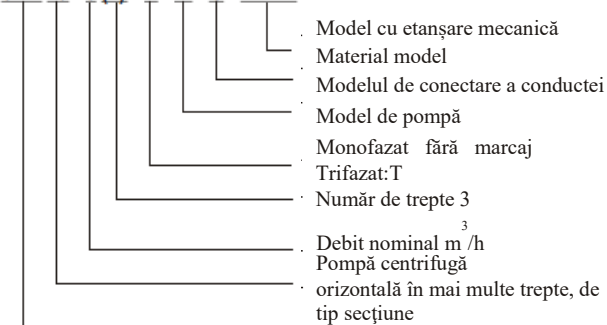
Model cu etanșare mecanică
Material model
Modelul de conectare a conductei
Model de pompă
Monofazat fără marcaj
Trifazat:T
Număr de trepte 3
Debit nominal $m^3/h$
Pompă centrifugă orizontală în mai multe trepte, de tip secțiune